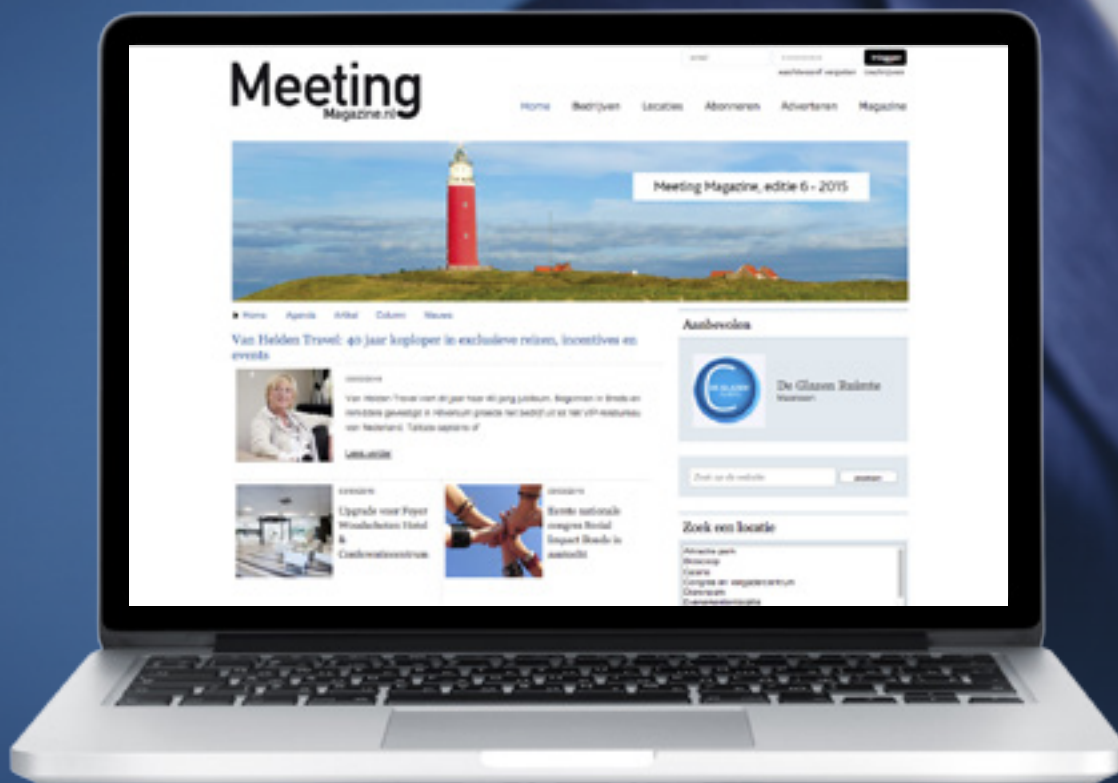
Meeting
Magazine.nl

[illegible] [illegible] Inloggen
wachtwoord vergeten Inschrijven

Home Bedrijven Locaties Abonneren Adverteren Magazine

Meeting Magazine, editie 6 - 2015

Home Agenda Artikel Column Nieuws

Van Helden Travel: 40 jaar koploper in exclusieve reizen, incentives en events

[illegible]

Van Helden Travel viert dit jaar haar 40 jarig jubileum. Begonnen in Breda en inmiddels gevestigd in Hilversum groeide het bedrijf uit tot het VIP-reisbureau van Nederland. Talloze topsterren of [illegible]

Lees verder

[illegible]
Upgrade voor Fletcher Wellnesshotel Hotel & Conferentiecentrum

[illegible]
Eerste nationale congres Social Impact Bonds in aantocht

Aanbevolen

De Glazen Rakette
Maastricht

Zoek op de website zoeken

Zoek een locatie

Attractie park
Bioscoop
Casino
Congres en vergadercentrum
Distilleerderij
Evenementenlocatie